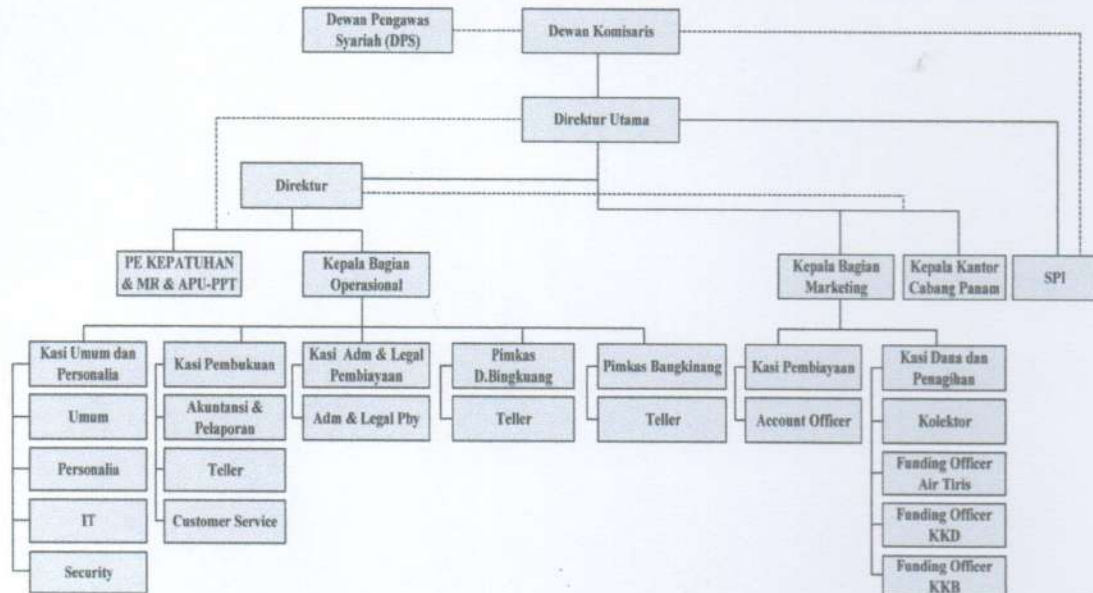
Dewan Pengawas Syariah (DPS)

Dewan Komisaris

Direktur Utama

Direktur

PE KEPATUHAN & MR & APU-PPT

Kepala Bagian Operasional

Kepala Bagian Marketing

Kepala Kantor Cabang Panam

SPI

Kasi Umum dan Personalia

Umum

Personalia

IT

Security

Kasi Pembukuan

Akuntansi & Pelaporan

Teller

Customer Service

Kasi Adm & Legal Pembiayaan

Adm & Legal Pby

Pimkas D.Bingkuang

Teller

Pimkas Bangkinang

Teller

Kasi Pembiayaan

Account Officer

Kasi Dana dan Penagihan

Kolektor

Funding Officer Air Tiris

Funding Officer KKD

Funding Officer KKB